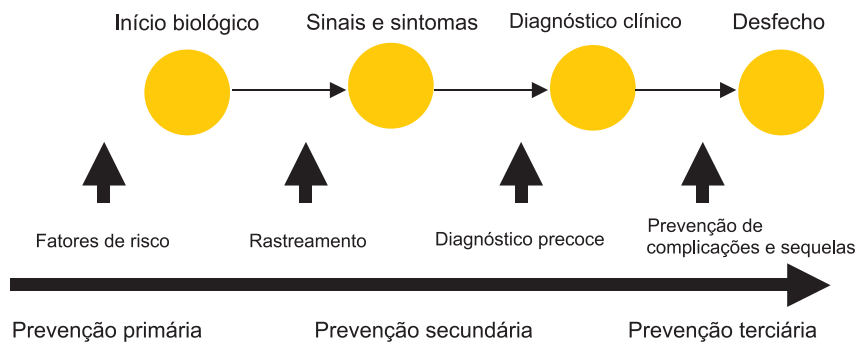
Início biológico

Sinais e sintomas

Diagnóstico clínico

Desfecho

Fatores de risco

Rastreamento

Diagnóstico precoce

Prevenção de complicações e sequelas

Prevenção primária

Prevenção secundária

Prevenção terciária